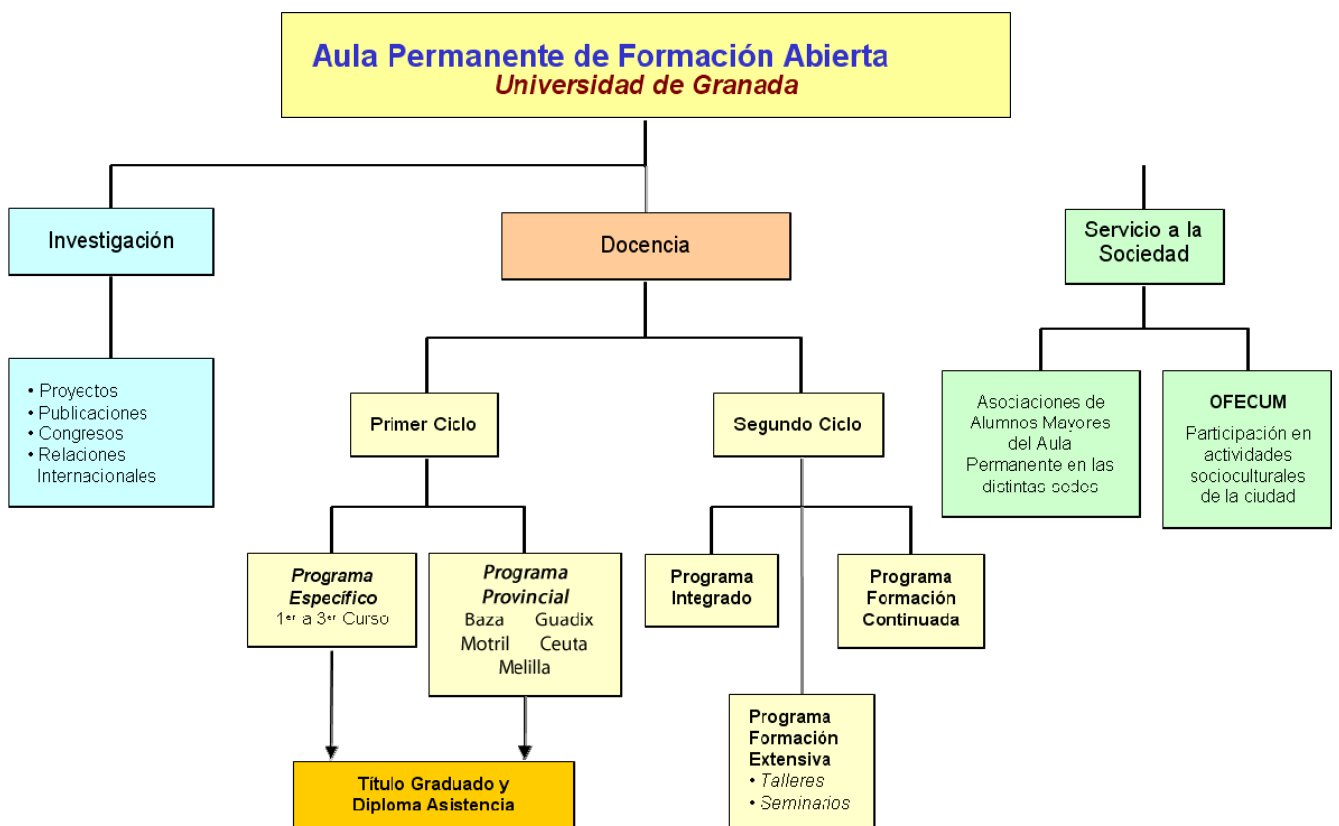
Aula Permanente de Formación Abierta
Universidad de Granada

Investigación

• Proyectos
• Publicaciones
• Congresos
• Relaciones Internacionales

Docencia

Primer Ciclo

Programa Específico
1$^{er}$ a 3$^{er}$ Curso

Programa Provincial
Baza Guadix
Motril Ceuta
Melilla

Título Graduado y Diploma Asistencia

Segundo Ciclo

Programa Integrado

Programa Formación Continuada

Programa Formación Extensiva
• Talleres
• Seminarios

Servicio a la Sociedad

Asociaciones de Alumnos Mayores del Aula Permanente en las distintas sedes

OFECUM
Participación en actividades socioculturales de la ciudad